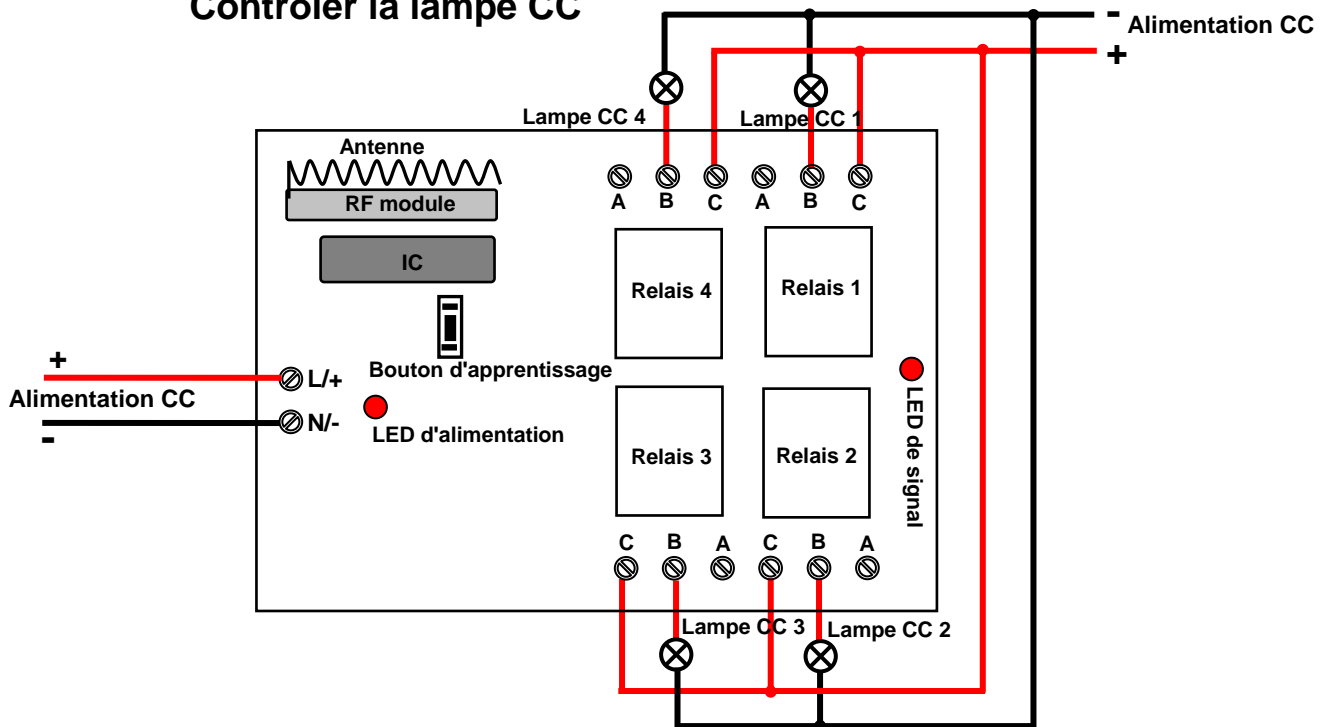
Contrôler la lampe CC

- Alimentation CC
+

Lampe CC 4
Lampe CC 1

Antenne
RF module
IC

A B C A B C

Relais 4
Relais 1

+
L/+
Alimentation CC
N/-
-

Bouton d'apprentissage
LED d'alimentation

Relais 3
Relais 2

LED de signal

C B A C B A

Lampe CC 3
Lampe CC 2